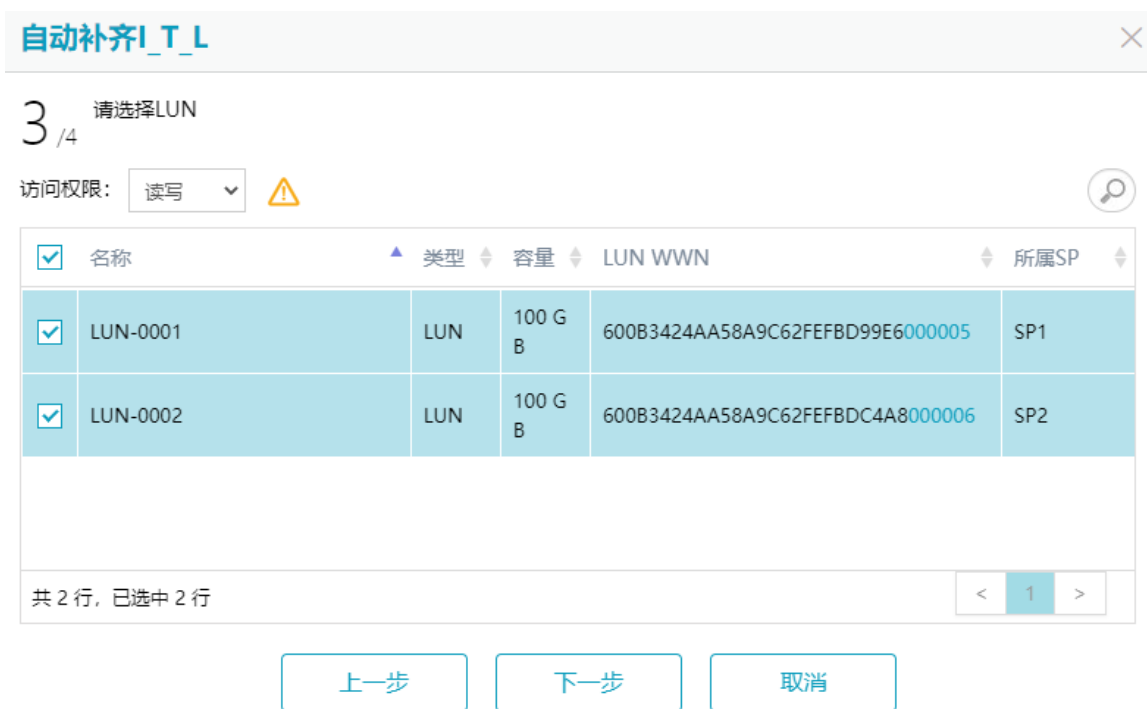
自动补齐I_T_L

3 /4 请选择LUN

访问权限： 读写

| | 名称 | 类型 | 容量 | LUN WWN | 所属SP |
|---|---|---|---|---|---|
| ☑ | LUN-0001 | LUN | 100 GB | 600B3424AA58A9C62FEFBD99E6000005 | SP1 |
| ☑ | LUN-0002 | LUN | 100 GB | 600B3424AA58A9C62FEFBDC4A8000006 | SP2 |

共 2 行，已选中 2 行

< 1 >

上一步 下一步 取消